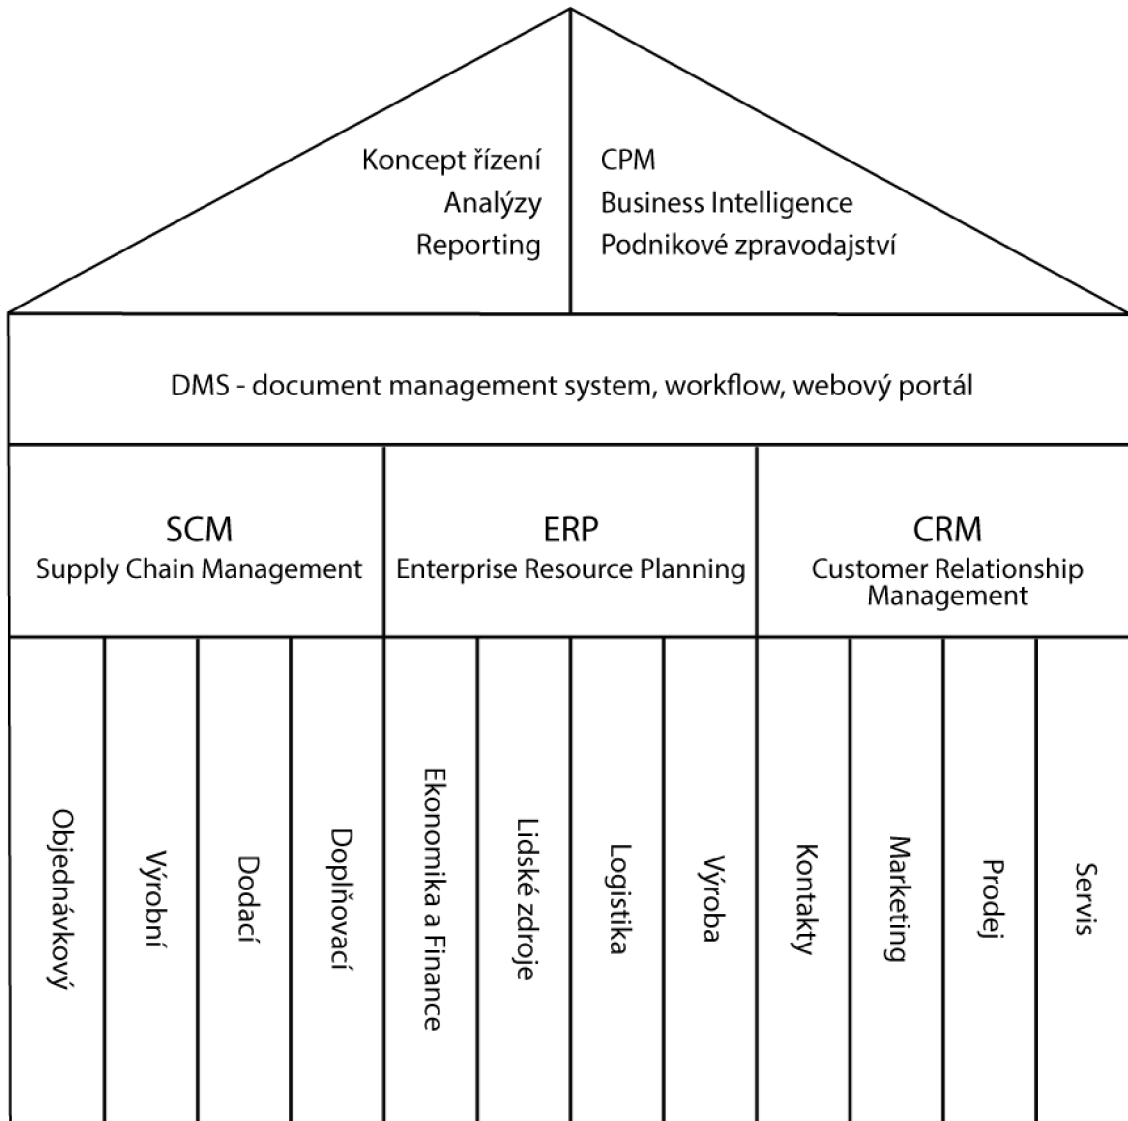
Koncept řízení
Analýzy
Reporting

CPM
Business Intelligence
Podnikové zpravodajství

DMS - document management system, workflow, webový portál

SCM
Supply Chain Management

ERP
Enterprise Resource Planning

CRM
Customer Relationship Management

Objednávkový

Výrobní

Dodací

Doplňovací

Ekonomika a Finance

Lidské zdroje

Logistika

Výroba

Kontakty

Marketing

Prodej

Servis